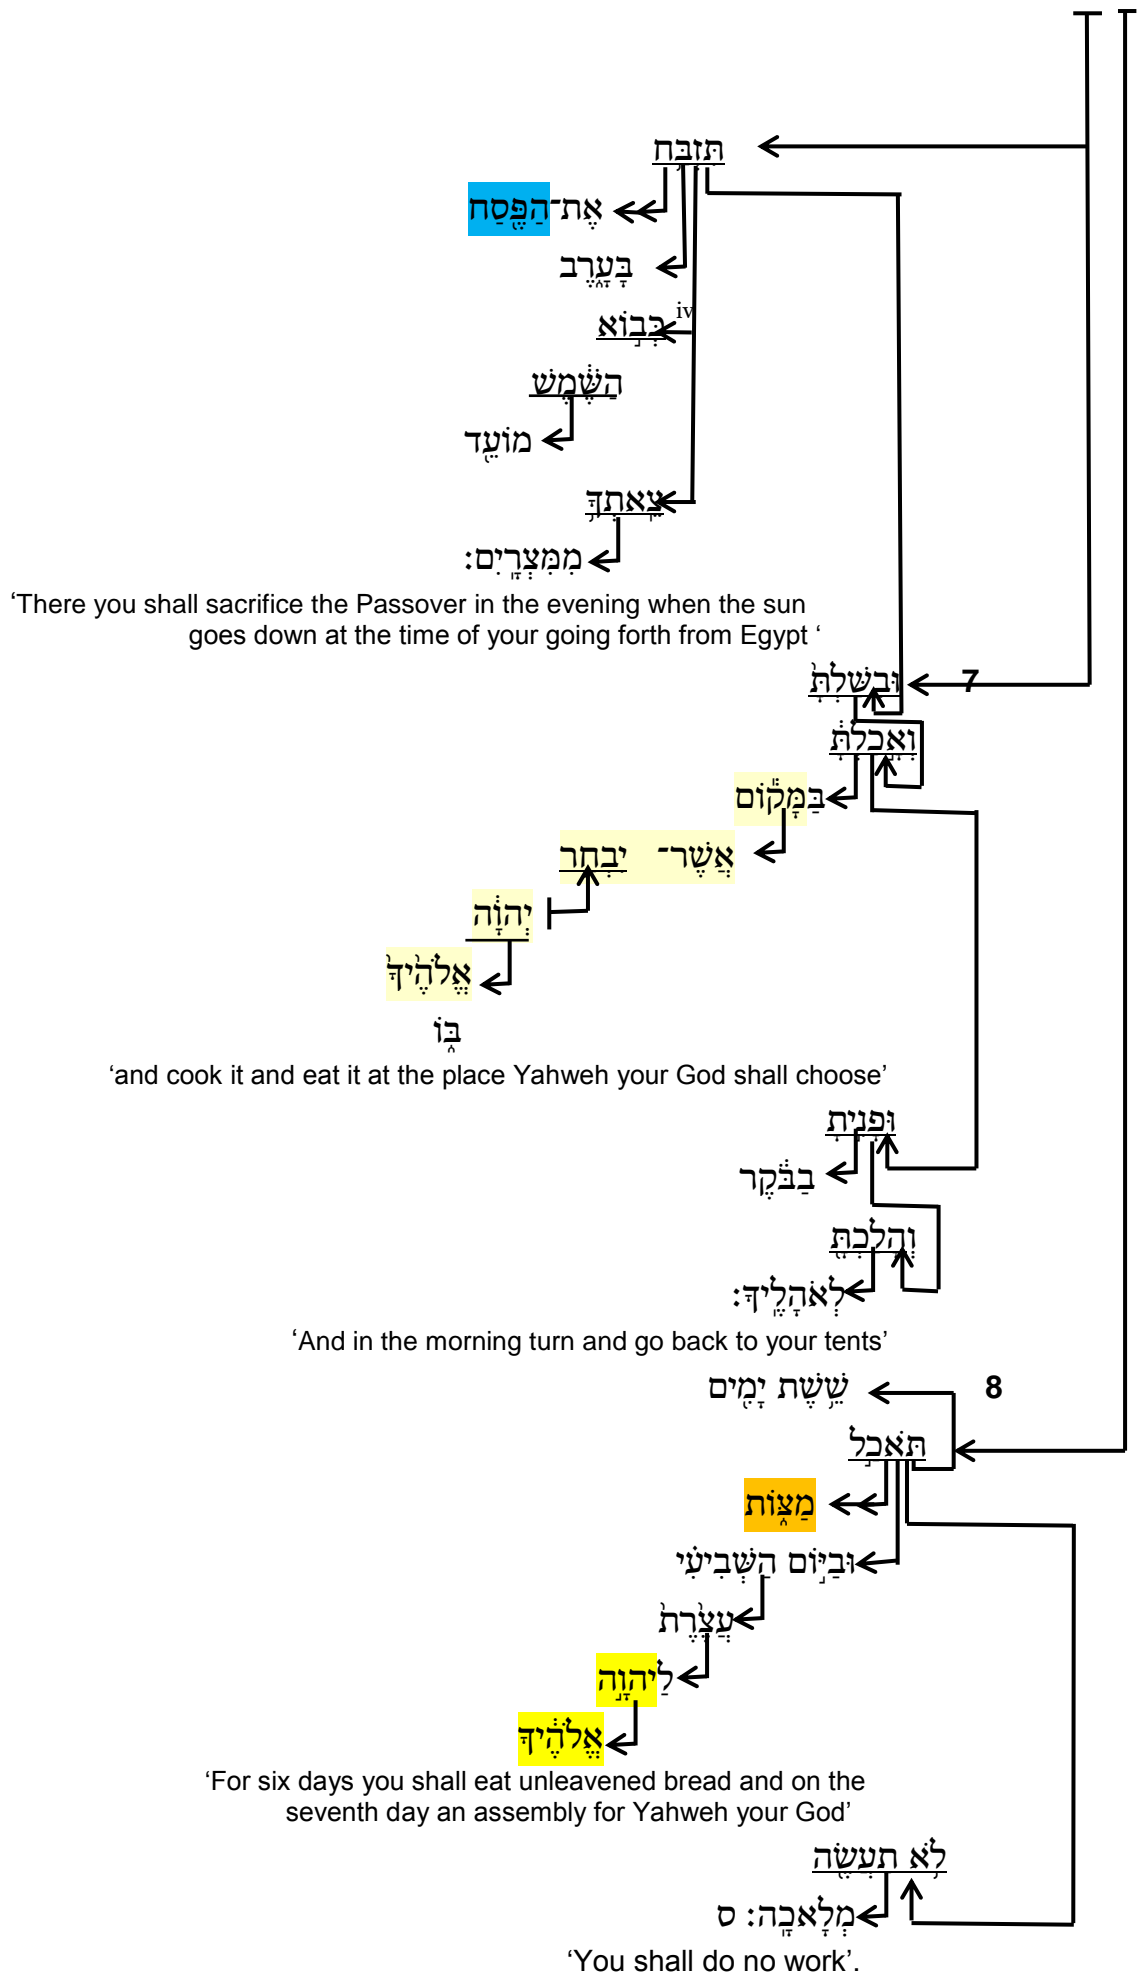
תִּזְבַּח
אֶת־הַפֶּסַח
בָּעָרֶב
כְּבוֹא$^{iv}$
הַשֶּׁמֶשׁ
מוֹעֵד
צֵאתְךָ
מִמִּצְרָיִם׃
‘There you shall sacrifice the Passover in the evening when the sun goes down at the time of your going forth from Egypt ‘

7
וּבִשַּׁלְתָּ
וְאָכַלְתָּ
בַּמָּקוֹם
אֲשֶׁר־ יִבְחַר
יְהוָה
אֱלֹהֶיךָ
בּוֹ
‘and cook it and eat it at the place Yahweh your God shall choose’

וּפָנִיתָ
בַבֹּקֶר
וְהָלַכְתָּ
לְאֹהָלֶיךָ׃
‘And in the morning turn and go back to your tents’

8
שֵׁשֶׁת יָמִים
תֹּאכַל
מַצּוֹת
וּבַיּוֹם הַשְּׁבִיעִי
עֲצֶרֶת
לַיהוָה
אֱלֹהֶיךָ
‘For six days you shall eat unleavened bread and on the seventh day an assembly for Yahweh your God’

לֹא תַעֲשֶׂה
מְלָאכָה׃ ס
‘You shall do no work’.